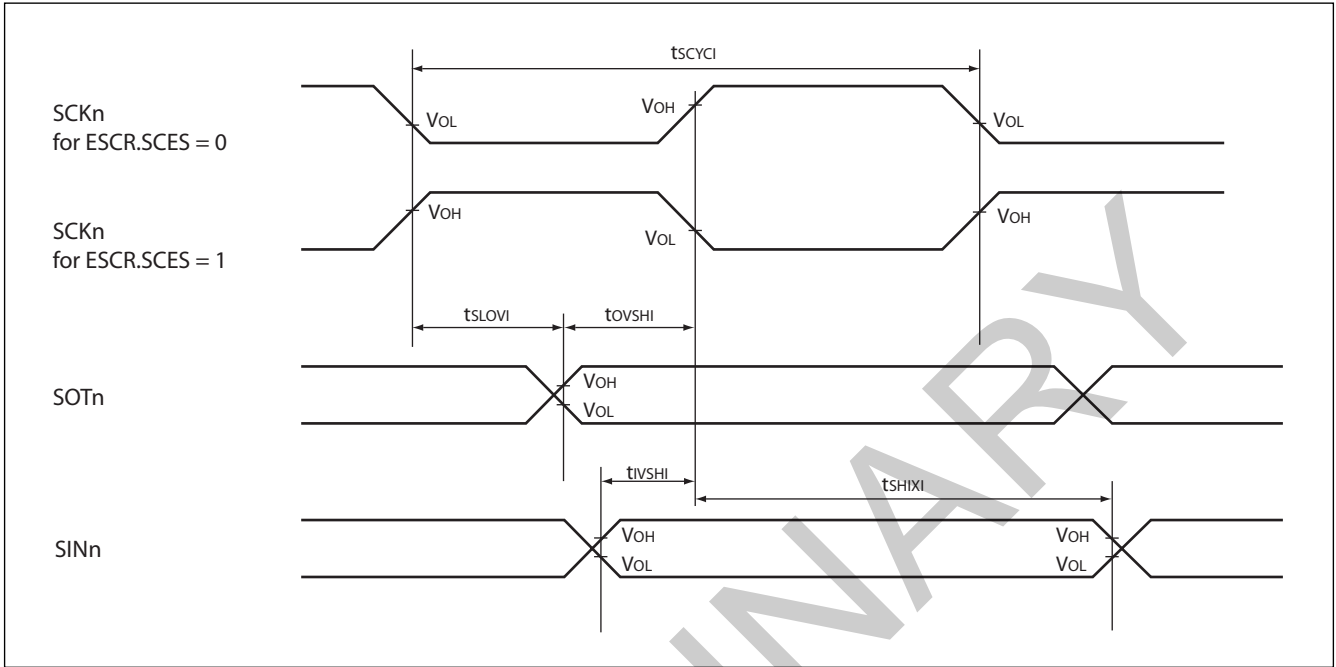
$t_{SCYCI}$

SCKn
for ESCR.SCES = 0

$V_{OL}$

$V_{OH}$

$V_{OL}$

SCKn
for ESCR.SCES = 1

$V_{OH}$

$V_{OL}$

$V_{OH}$

$t_{SLOVI}$

$t_{OVSHI}$

SOTn

$V_{OH}$

$V_{OL}$

$t_{IVSHI}$

$t_{SHIXI}$

SINn

$V_{OH}$

$V_{OL}$

$V_{OH}$

$V_{OL}$

PRELIMINARY